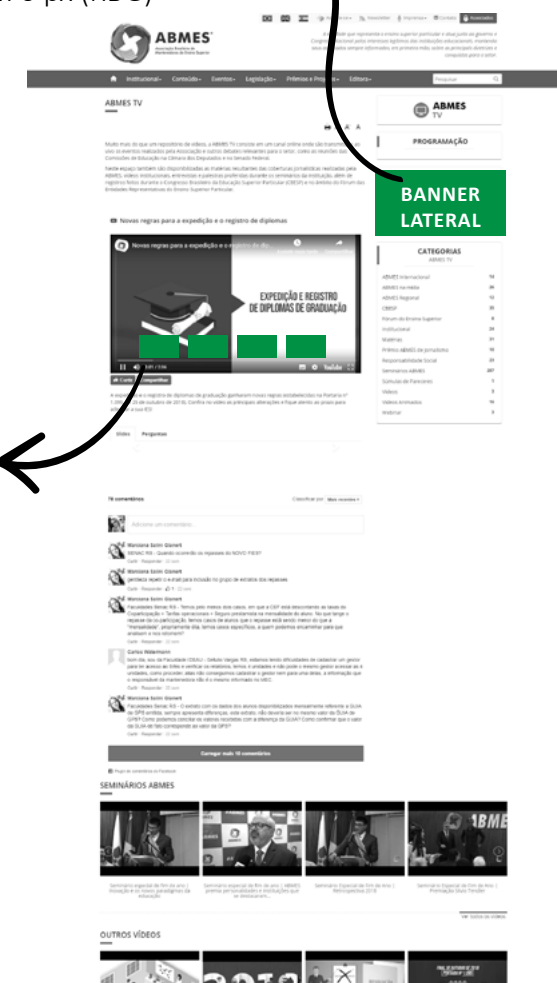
0 px (ABC)

ABMES
Associação Brasileira de Mantenedoras de Ensino Superior

Institucional Conteúdo Eventos Legislação Prêmios e Projetos Editora

Pesquisar

ABMES TV

ABMES TV

PROGRAMAÇÃO

BANNER LATERAL

Novas regras para a expedição e o registro de diplomas

Novas regras para a expedição e o registro de diplomas

EXPEDIÇÃO E REGISTRO DE DIPLOMAS DE GRADUAÇÃO

YouTube

CATEGORIAS
ABMES TV

Vídeos Perguntas

78 comentários

Adicione um comentário...

Carregar mais 10 comentários

SEMINÁRIOS ABMES

OUTROS VÍDEOS